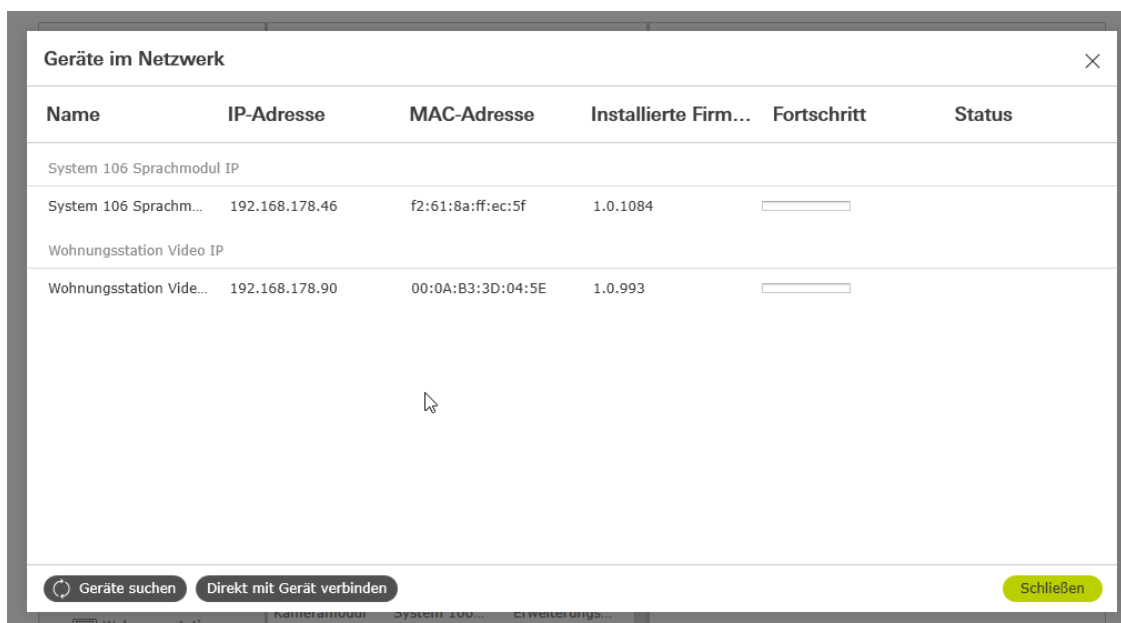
Geräte im Netzwerk

| Name | IP-Adresse | MAC-Adresse | Installierte Firm... | Fortschritt | Status |
|---|---|---|---|---|---|
| System 106 Sprachmodul IP | | | | | |
| System 106 Sprachm... | 192.168.178.46 | f2:61:8a:ff:ec:5f | 1.0.1084 | | |
| Wohnungsstation Video IP | | | | | |
| Wohnungsstation Vide... | 192.168.178.90 | 00:0A:B3:3D:04:5E | 1.0.993 | | |

Geräte suchen
Direkt mit Gerät verbinden
Schließen

Kameramodul System 106... Erweiterungs...